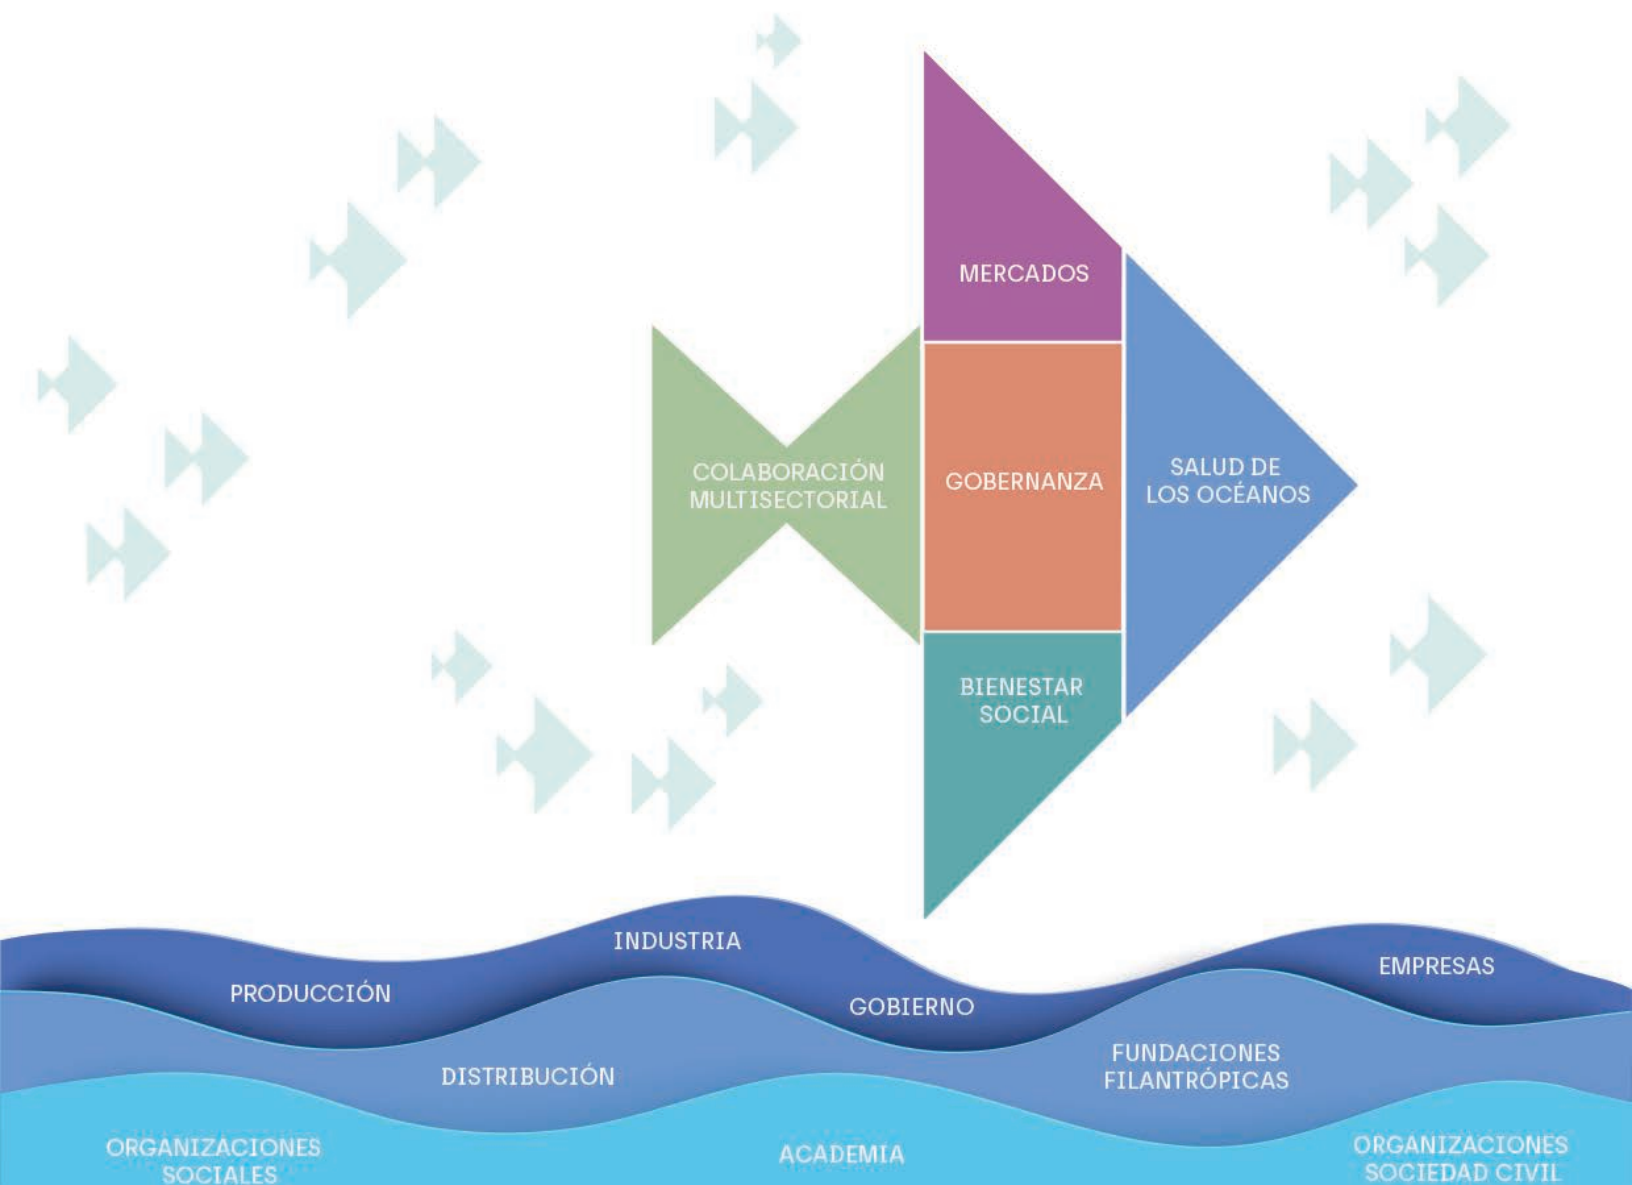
MERCADOS

COLABORACIÓN MULTISECTORIAL

GOBERNANZA

SALUD DE LOS OCÉANOS

BIENESTAR SOCIAL

INDUSTRIA

PRODUCCIÓN

GOBIERNO

EMPRESAS

DISTRIBUCIÓN

FUNDACIONES FILANTRÓPICAS

ORGANIZACIONES SOCIALES

ACADEMIA

ORGANIZACIONES SOCIEDAD CIVIL